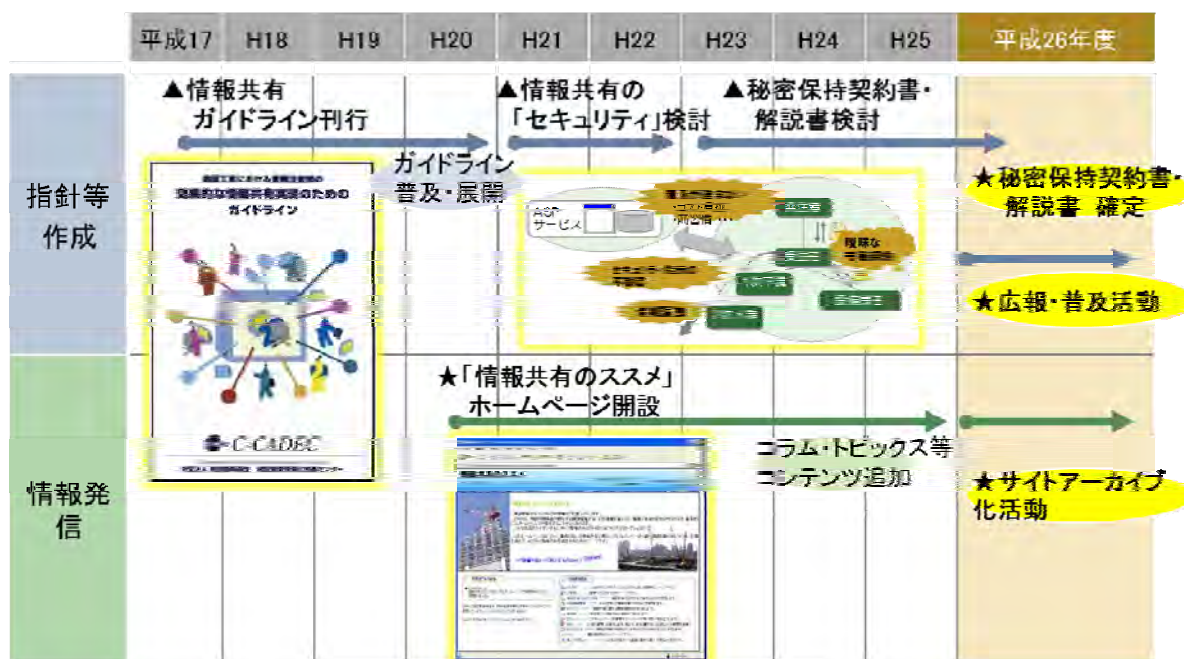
| 平成17 | H18 | H19 | H20 | H21 | H22 | H23 | H24 | H25 | 平成26年度 |
|---|---|---|---|---|---|---|---|---|---|

指針等作成

▲情報共有ガイドライン刊行

▲情報共有の「セキュリティ」検討

▲秘密保持契約書・解説書検討

ガイドライン普及・展開

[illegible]
効果的な情報共有実現のためのガイドライン

C-CADEC

ASP サービス

★秘密保持契約書・解説書 確定

★広報・普及活動

情報発信

★「情報共有のススメ」ホームページ開設

コラム・トピックス等コンテンツ追加

★サイトアーカイブ化活動